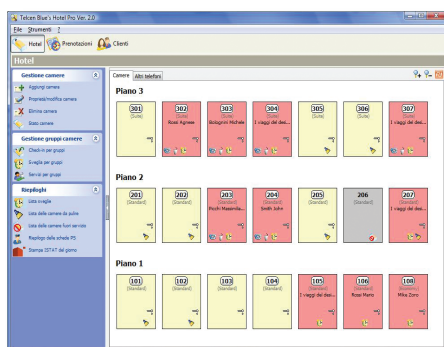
Telcen Blue's Hotel Pro Ver. 2.0

File Strumenti ?

Hotel Prenotazioni Clienti

Hotel

Gestione camere
Aggiungi camera
Proprietà/modifica camera
Elimina camera
Stato camera

Gestione gruppi camere
Check-in per gruppi
Sveglia per gruppi
Servizi per gruppi

Riepiloghi
Lista sveglie
Lista delle camere da pulire
Lista delle camere fuori servizio
Riepilogo delle schede PS
Stampa ISTAT del giorno

Camere Altri telefoni

Piano 3

301 (Suite)

302 (Suite) Rossi Agnese

303 (Suite) Bolognini Michele

304 (Suite) I viaggi del desi...

305 (Suite)

306 (Suite)

307 (Suite) I viaggi del desi...

Piano 2

201 (Standard)

202 (Standard)

203 (Standard) Picchi Massimilia...

204 (Standard) Smith John

205 (Standard)

206 (Standard)

207 (Standard) I viaggi del desi...

Piano 1

101 (Standard)

102 (Standard)

103 (Standard)

104 (Standard)

105 (Standard) I viaggi del desi...

106 (Standard) Rossi Mario

108 (Standard) Mika Zomo